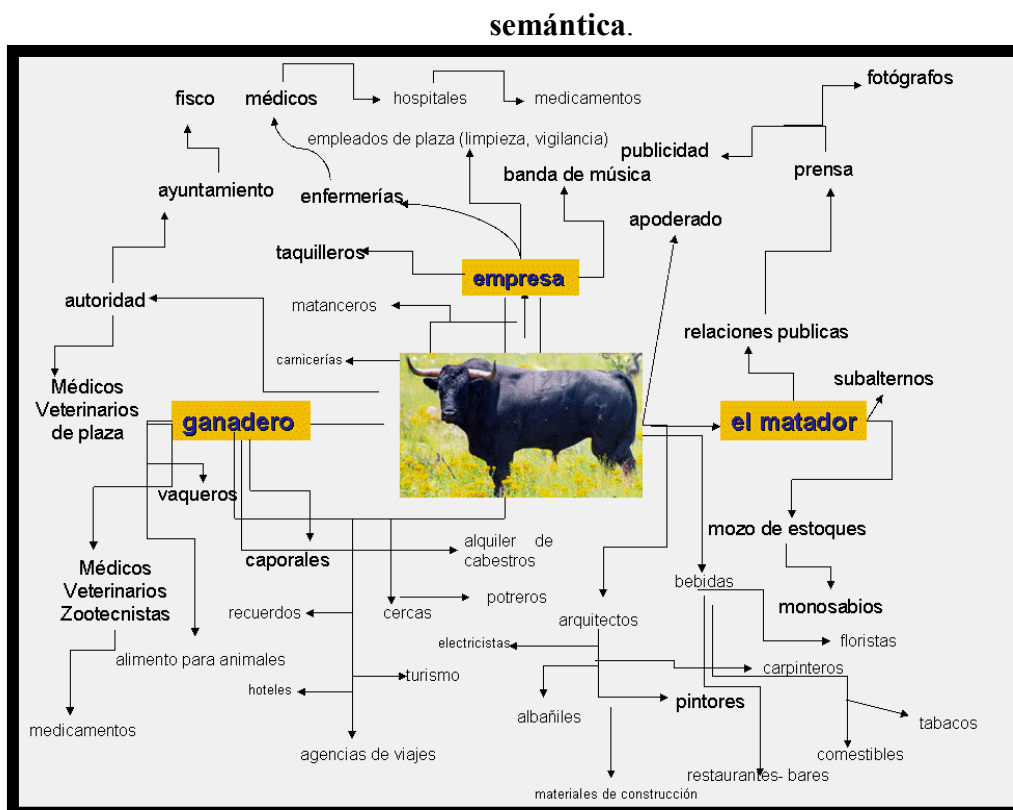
semántica.

fisco
médicos
hospitales
medicamentos
fotógrafos
empleados de plaza (limpieza, vigilancia)
publicidad
prensa
ayuntamiento
enfermerías
banda de música
apoderado
taquilleros
empresa
autoridad
matanceros
relaciones publicas
carnicerías
subalternos
Médicos Veterinarios de plaza
ganadero
el matador
vaqueros
mozo de estoques
Médicos Veterinarios Zootecnistas
caporales
alquiler de cabestros
bebidas
monosabios
recuerdos
cercas
potreros
arquitectos
electricistas
floristas
alimento para animales
carpinteros
turismo
hoteles
pintores
albañiles
tabacos
medicamentos
agencias de viajes
comestibles
restaurantes- bares
materiales de construcción